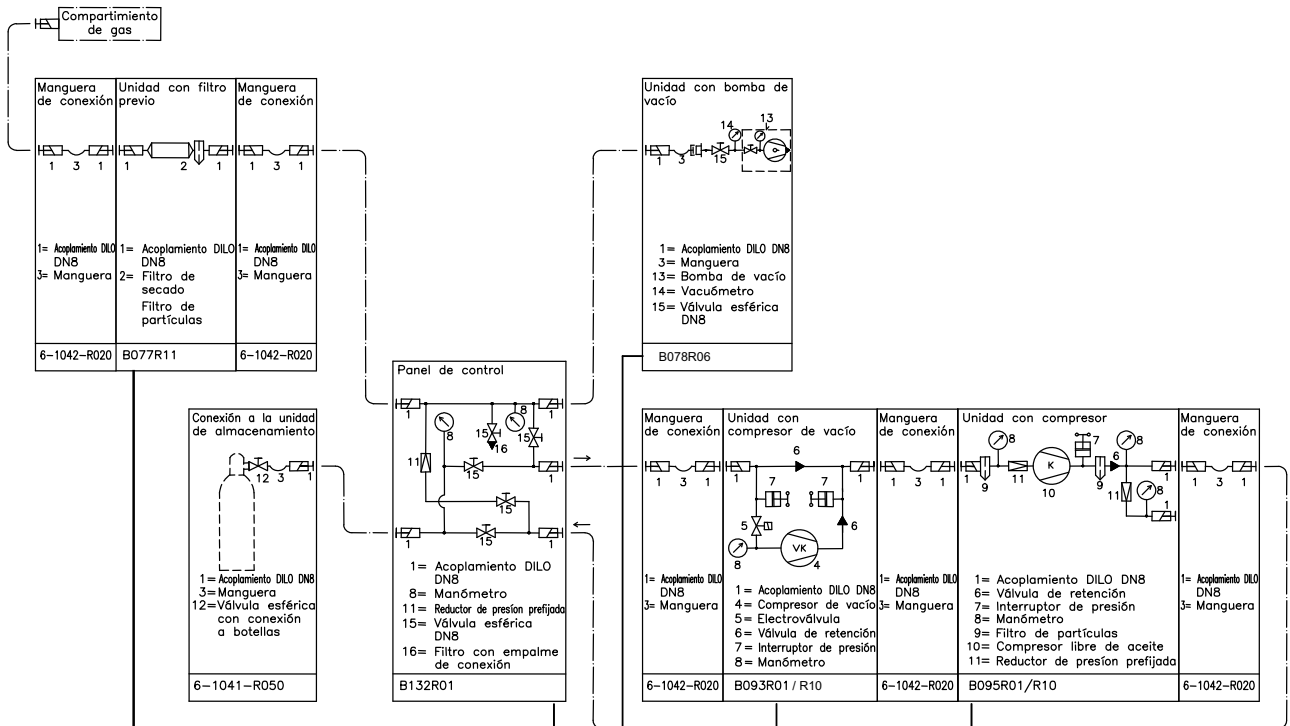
Compartimiento de gas

Manguera de conexión
1 3 1
1= Acoplamiento DILO DN8
3= Manguera
6-1042-R020

Unidad con filtro previo
1 2 1
1= Acoplamiento DILO DN8
2= Filtro de secado
Filtro de partículas
B077R11

Manguera de conexión
1 3 1
1= Acoplamiento DILO DN8
3= Manguera
6-1042-R020

Unidad con bomba de vacío
14 13
1 3 15
1= Acoplamiento DILO DN8
3= Manguera
13= Bomba de vacío
14= Vacuómetro
15= Válvula esférica DN8
B078R06

Conexión a la unidad de almacenamiento
12 3 1
1= Acoplamiento DILO DN8
3= Manguera
12= Válvula esférica con conexión a botellas
6-1041-R050

Panel de control
1 8 15 16 8 15 1 11 15 1 15 1 15 1
1= Acoplamiento DILO DN8
8= Manómetro
11= Reductor de presión prefijada
15= Válvula esférica DN8
16= Filtro con empalme de conexión
B132R01

Manguera de conexión
1 3 1
1= Acoplamiento DILO DN8
3= Manguera
6-1042-R020

Unidad con compresor de vacío
6 1 1 7 7 5 6 8 VK 4
1= Acoplamiento DILO DN8
4= Compresor de vacío
5= Electroválvula
6= Válvula de retención
7= Interruptor de presión
8= Manómetro
B093R01 / R10

Manguera de conexión
1 3 1
1= Acoplamiento DILO DN8
3= Manguera
6-1042-R020

Unidad con compresor
8 7 8 1 9 11 K 10 6 9 1 11 8 1
1= Acoplamiento DILO DN8
6= Válvula de retención
7= Interruptor de presión
8= Manómetro
9= Filtro de partículas
10= Compresor libre de aceite
11= Reductor de presíon prefijada
B095R01/R10

Manguera de conexión
1 3 1
1= Acoplamiento DILO DN8
3= Manguera
6-1042-R020